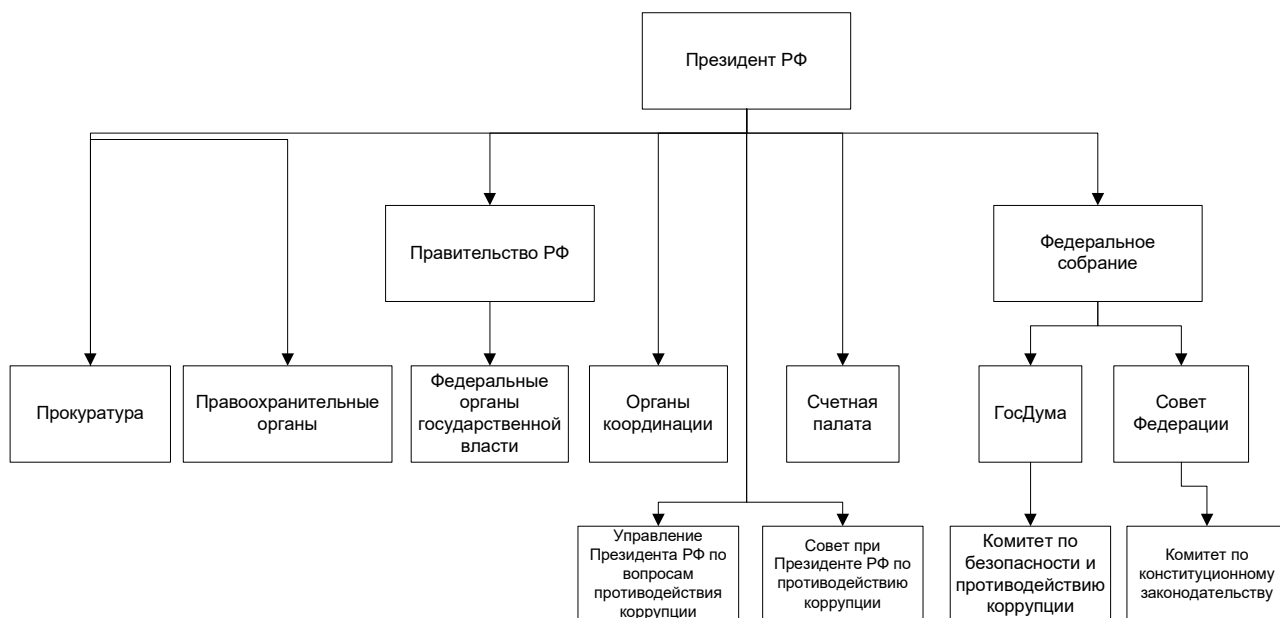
Президент РФ

Правительство РФ

Федеральное собрание

Прокуратура

Правоохранительные органы

Федеральные органы государственной власти

Органы координации

Счетная палата

ГосДума

Совет Федерации

Управление Президента РФ по вопросам противодействия коррупции

Совет при Президенте РФ по противодействию коррупции

Комитет по безопасности и противодействию коррупции

Комитет по конституционному законодательству